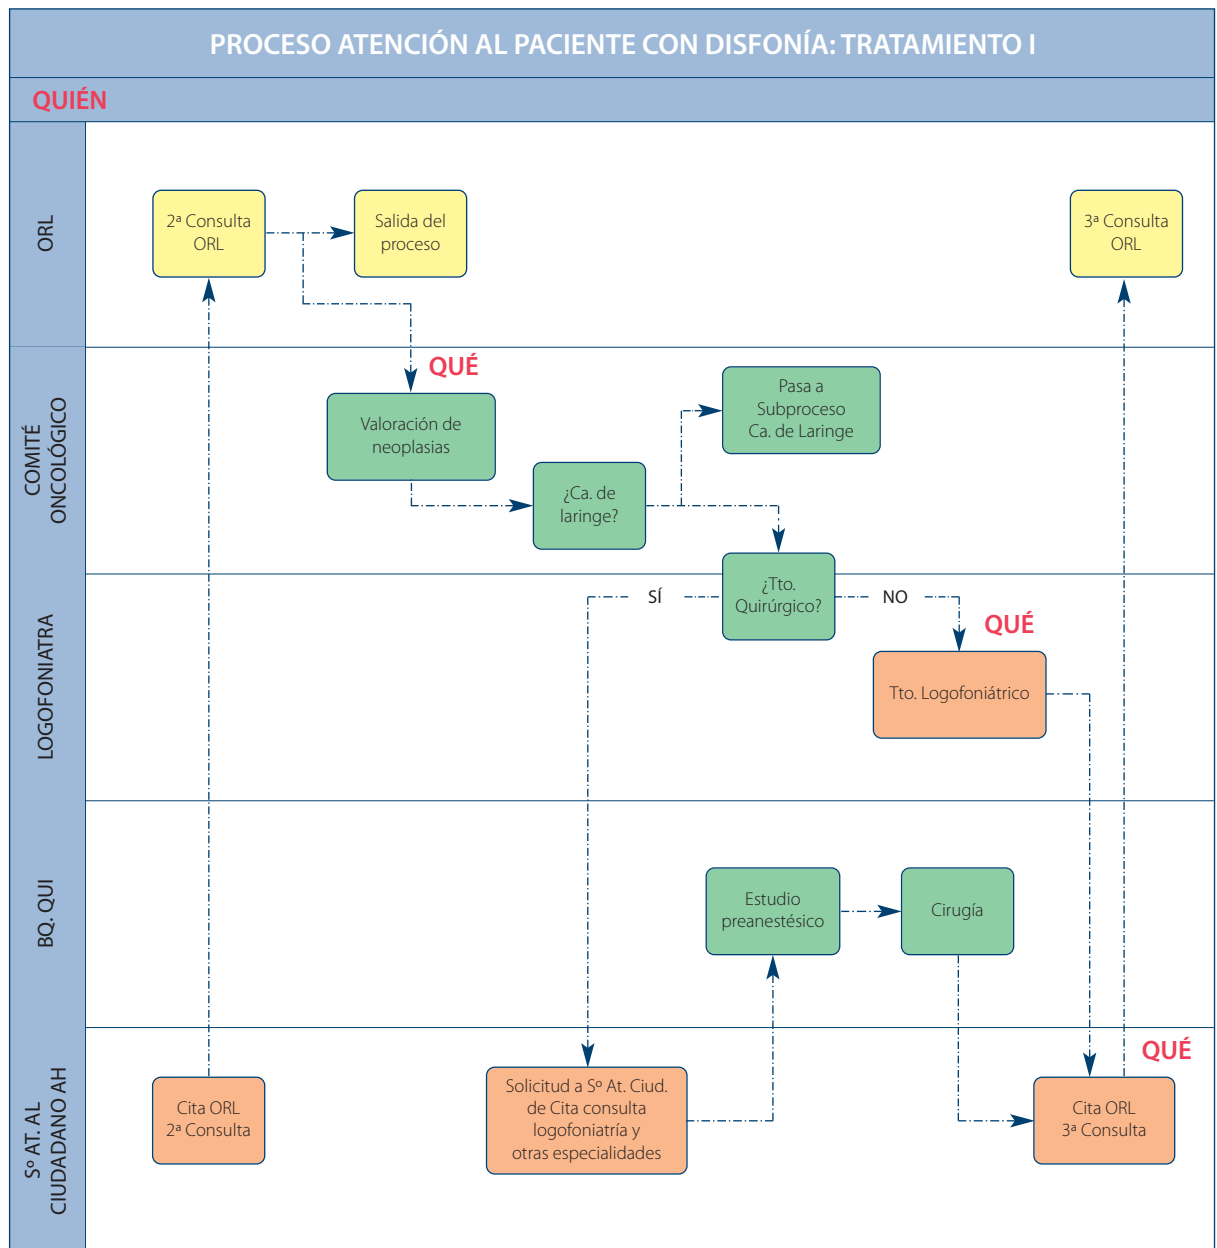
PROCESO ATENCIÓN AL PACIENTE CON DISFONÍA: TRATAMIENTO I

QUIÉN

ORL

2ª Consulta ORL

Salida del proceso

3ª Consulta ORL

COMITÉ ONCOLÓGICO

QUÉ

Valoración de neoplasias

¿Ca. de laringe?

Pasa a Subproceso Ca. de Laringe

LOGOFONIATRA

SÍ

¿Tto. Quirúrgico?

NO

QUÉ

Tto. Logofoniátrico

BQ. QUI

Estudio preanestésico

Cirugía

Sº AT. AL CIUDADANO AH

QUÉ

Cita ORL 2ª Consulta

Solicitud a Sº At. Ciud. de Cita consulta logofoniatría y otras especialidades

Cita ORL 3ª Consulta